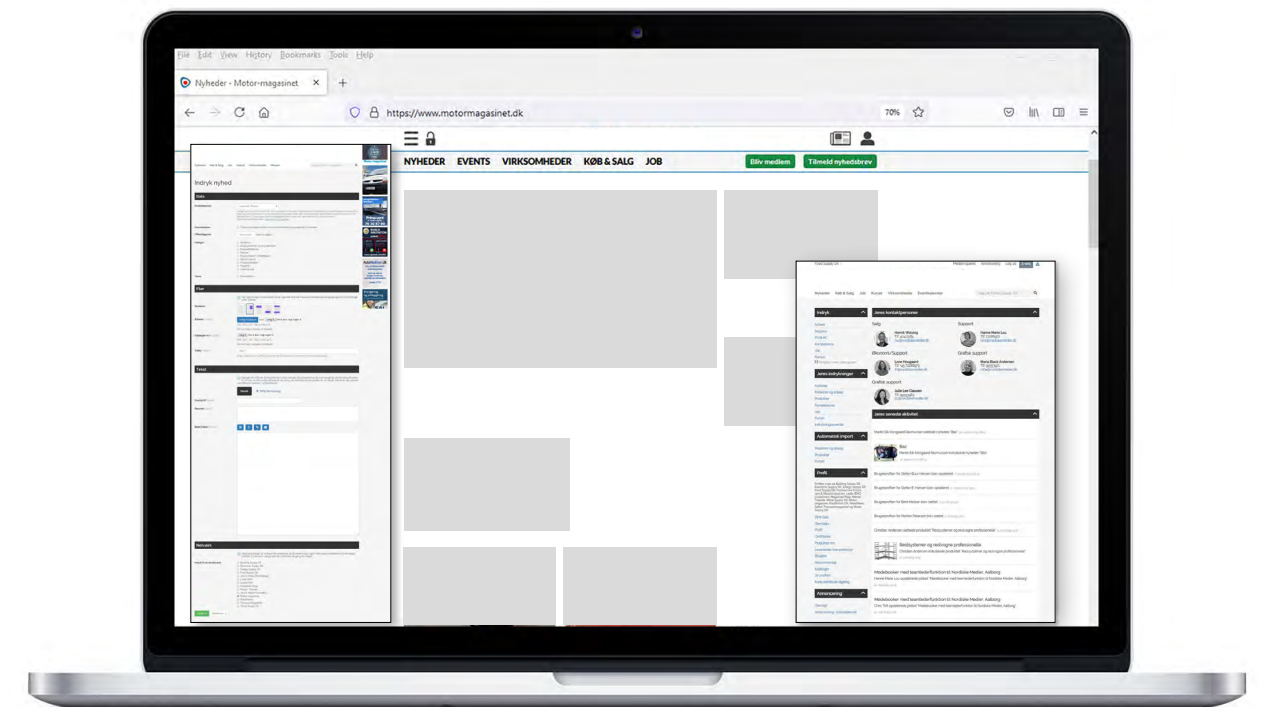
File Edit View History Bookmarks Tools Help

Nyheder - Motor-magasinet ×

https://www.motormagasinet.dk

70%

NYHEDER EVENTS VIRKSOMHEDER KØB & SALG JOB

Bliv medlem Tilmeld nyhedsbrev

Indryk nyhed

Data

Filer

Tekst

Netværk

Indryk

Jeres kontaktpersoner

Salg

Support

Bikontor/Support

Grafisk support

Grafisk support

Jeres indrykninger

Automatisk import

Profil

Annoncering

Jeres seneste aktivitet

Bestsystemer og renlagne professionelle

Medlebøker med teamlederfunktion til Nordiske Medier, Aalborg

Medlebøker med teamlederfunktion til Nordiske Medier, Aalborg